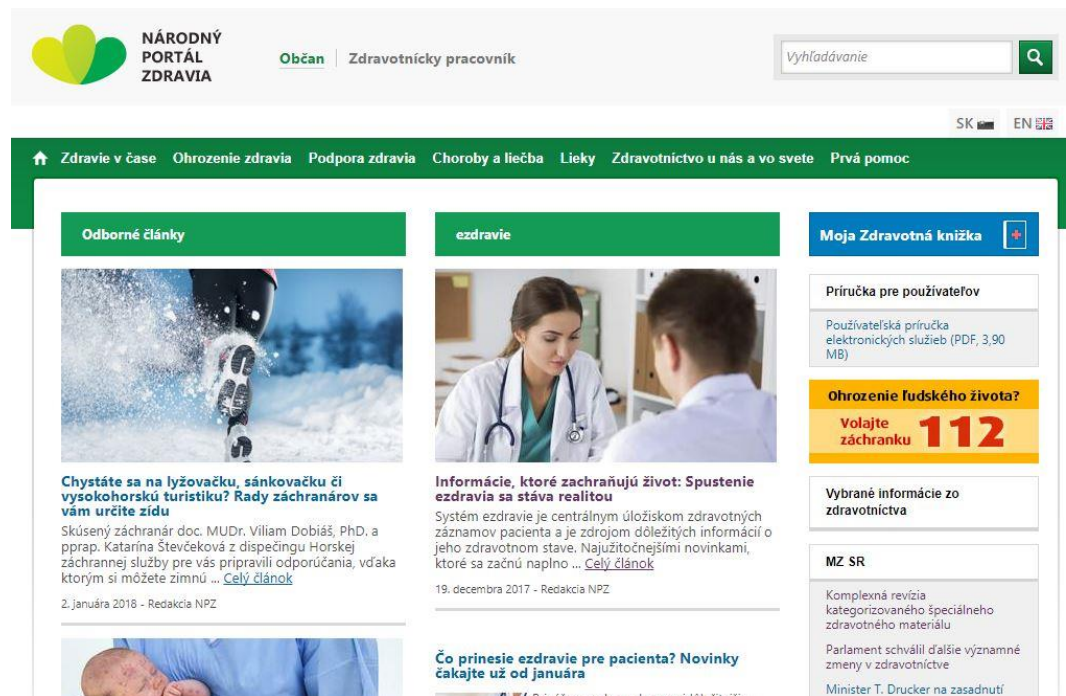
NÁRODNÝ PORTÁL ZDRAVIA

Občan | Zdravotnícky pracovník

Vyhľadávanie

SK EN

Zdravie v čase Ohrozenie zdravia Podpora zdravia Choroby a liečba Lieky Zdravotníctvo u nás a vo svete Prvá pomoc

Odborné články

Chystáte sa na lyžovačku, sánkovačku či vysokohorskú turistiku? Rady záchranárov sa vám určite zídu

Skúsený záchranár doc. MUDr. Viliam Dobiáš, PhD. a pprap. Katarína Števčeková z dispečingu Horskej záchrannej služby pre vás pripravili odporúčania, vďaka ktorým si môžete zimnú ... Celý článok

2. januára 2018 - Redakcia NPZ

ezdravie

Informácie, ktoré zachraňujú život: Spustenie ezdravia sa stáva realitou

Systém ezdravie je centrálnym úložiskom zdravotných záznamov pacienta a je zdrojom dôležitých informácií o jeho zdravotnom stave. Najužitočnejšími novinkami, ktoré sa začnú naplno ... Celý článok

19. decembra 2017 - Redakcia NPZ

Čo prinesie ezdravie pre pacienta? Novinky čakajte už od januára

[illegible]

Moja Zdravotná knižka

Príručka pre používateľov

Používateľská príručka elektronických služieb (PDF, 3,90 MB)

Ohrozenie ľudského života?

Volajte záchranku 112

Vybrané informácie zo zdravotníctva

MZ SR

Komplexná revízia kategorizovaného špeciálneho zdravotného materiálu

Parlament schválil ďalšie významné zmeny v zdravotníctve

Minister T. Drucker na zasadnutí